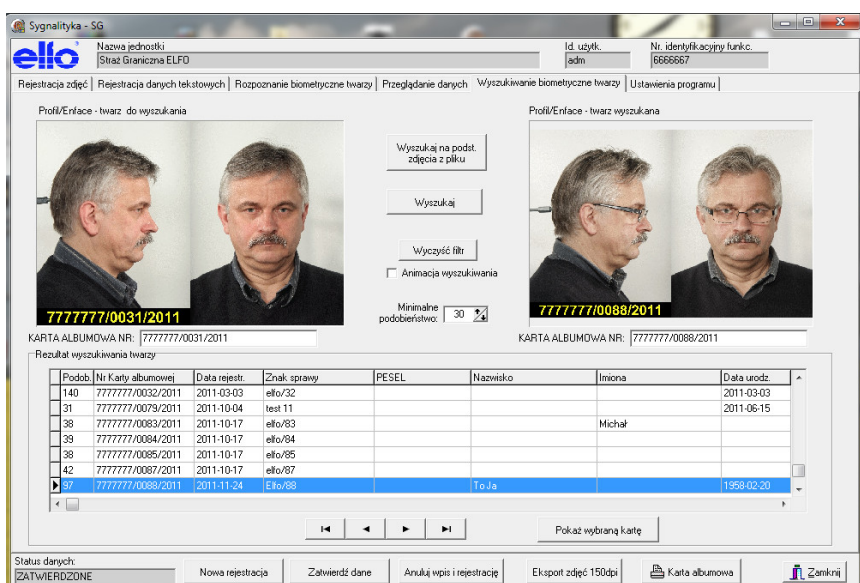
Sygnalityka - SG

ello

Nazwa jednostki
Straż Graniczna ELFO

Id. użytk.
adm

Nr. identyfikacyjny funkc.
6666667

Rejestracja zdjęć | Rejestracja danych tekstowych | Rozpoznanie biometryczne twarzy | Przeglądanie danych | Wyszukiwanie biometryczne twarzy | Ustawienia programu

Profil/Enface - twarz do wyszukania

7777777/0031/2011

Wyszukaj na podst. zdjęcia z pliku

Wyszukaj

Wyczyść filtr

Animacja wyszukiwania

Minimalne podobieństwo: 30

Profil/Enface - twarz wyszukana

7777777/0088/2011

KARTA ALBUMOWA NR: 7777777/0031/2011

KARTA ALBUMOWA NR: 7777777/0088/2011

Rezultat wyszukiwania twarzy

| Podob. | Nr Karty albumowej | Data rejestr. | Znak sprawy | PESEL | Nazwisko | Imiona | Data urodz. |
|---|---|---|---|---|---|---|---|
| 140 | 7777777/0032/2011 | 2011-03-03 | elfo/32 | | | | 2011-03-03 |
| 31 | 7777777/0079/2011 | 2011-10-04 | test 11 | | | | 2011-06-15 |
| 38 | 7777777/0083/2011 | 2011-10-17 | elfo/83 | | | Michał | |
| 39 | 7777777/0084/2011 | 2011-10-17 | elfo/84 | | | | |
| 38 | 7777777/0085/2011 | 2011-10-17 | elfo/85 | | | | |
| 42 | 7777777/0087/2011 | 2011-10-17 | elfo/87 | | | | |
| 97 | 7777777/0088/2011 | 2011-11-24 | Elfo/88 | | To Ja | | 1958-02-20 |

Pokaż wybraną kartę

Status danych:
ZATWIERDZONE

Nowa rejestracja

Zatwierdź dane

Anuluj wpis i rejestrację

Eksport zdjęć 150dpi

Karta albumowa

Zamknij